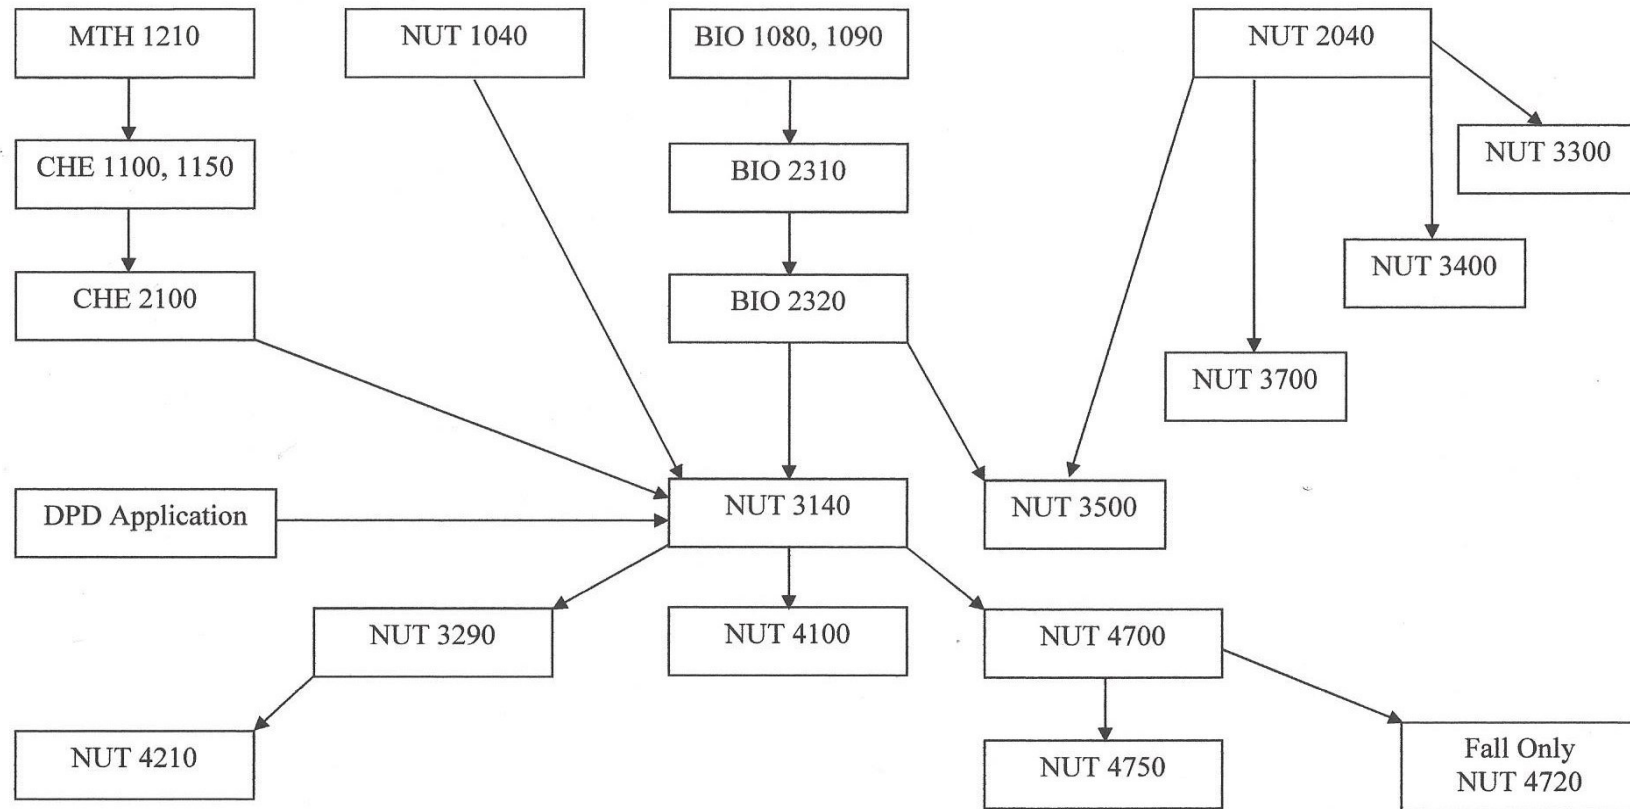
MTH 1210

NUT 1040

BIO 1080, 1090

NUT 2040

NUT 3300

CHE 1100, 1150

BIO 2310

NUT 3400

CHE 2100

BIO 2320

NUT 3700

DPD Application

NUT 3140

NUT 3500

NUT 3290

NUT 4100

NUT 4700

NUT 4210

NUT 4750

Fall Only
NUT 4720